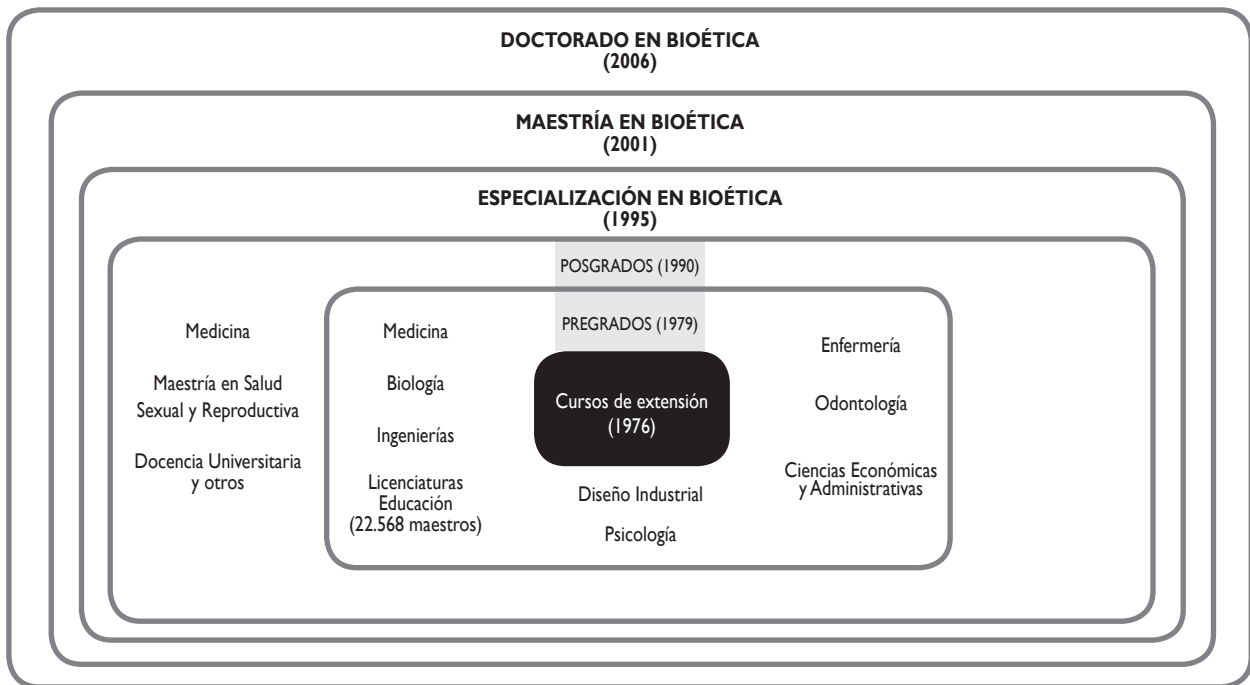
DOCTORADO EN BIOÉTICA
(2006)

MAESTRÍA EN BIOÉTICA
(2001)

ESPECIALIZACIÓN EN BIOÉTICA
(1995)

POSGRADOS (1990)

Medicina

Maestría en Salud Sexual y Reproductiva

Docencia Universitaria y otros

PREGRADOS (1979)

Medicina

Biología

Ingenierías

Licenciaturas Educación (22.568 maestros)

Cursos de extensión (1976)

Diseño Industrial

Psicología

Enfermería

Odontología

Ciencias Económicas y Administrativas